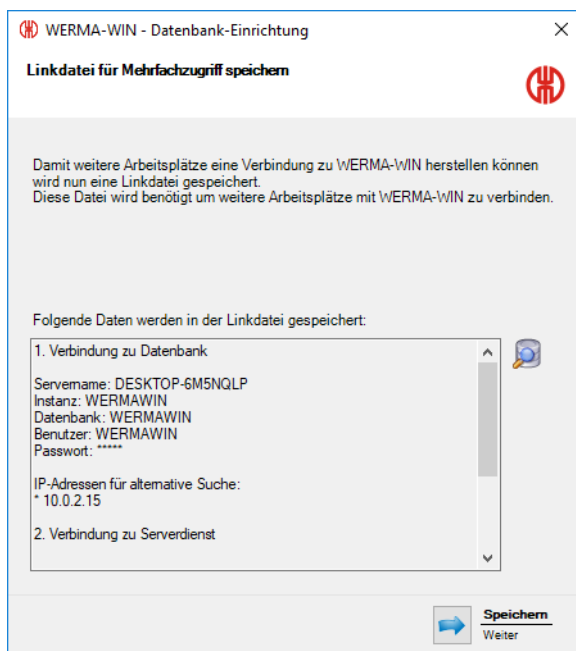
WERMA-WIN - Datenbank-Einrichtung

Linkdatei für Mehrfachzugriff speichern

Damit weitere Arbeitsplätze eine Verbindung zu WERMA-WIN herstellen können wird nun eine Linkdatei gespeichert.
Diese Datei wird benötigt um weitere Arbeitsplätze mit WERMA-WIN zu verbinden.

Folgende Daten werden in der Linkdatei gespeichert:

1. Verbindung zu Datenbank

Servername: DESKTOP-6M5NQLP
Instanz: WERMAWIN
Datenbank: WERMAWIN
Benutzer: WERMAWIN
Passwort: *****

IP-Adressen für alternative Suche:
* 10.0.2.15

2. Verbindung zu Serverdienst

Speichern
Weiter